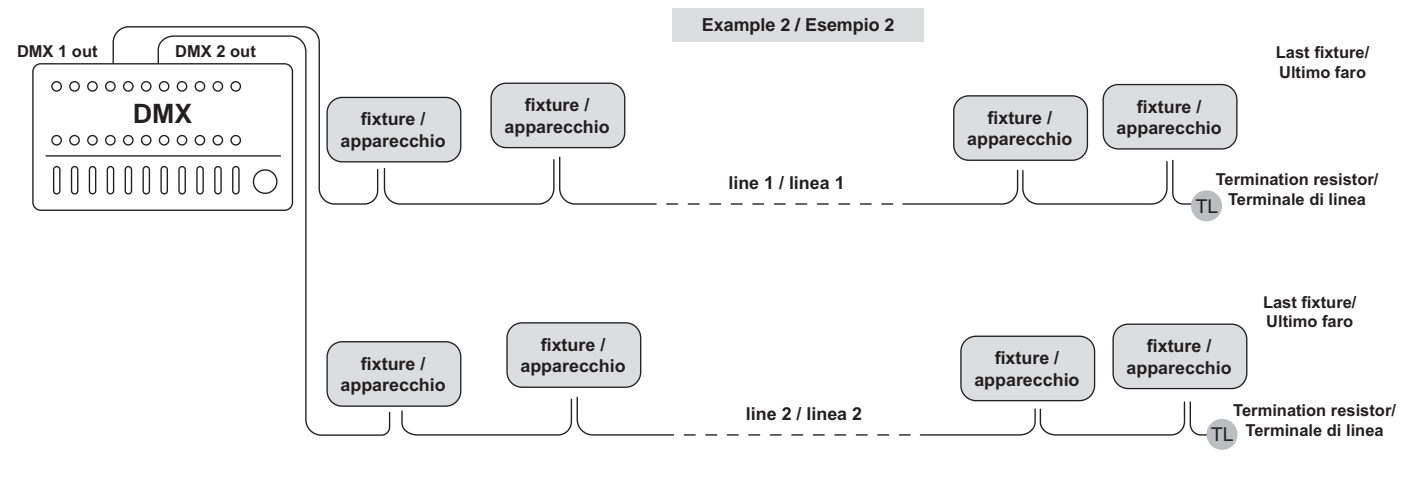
Example 2 / Esempio 2

DMX 1 out

DMX 2 out

DMX

fixture / apparecchio

fixture / apparecchio

fixture / apparecchio

fixture / apparecchio

Last fixture/ Ultimo faro

line 1 / linea 1

Termination resistor/ Terminale di linea

TL

fixture / apparecchio

fixture / apparecchio

fixture / apparecchio

fixture / apparecchio

Last fixture/ Ultimo faro

line 2 / linea 2

Termination resistor/ Terminale di linea

TL